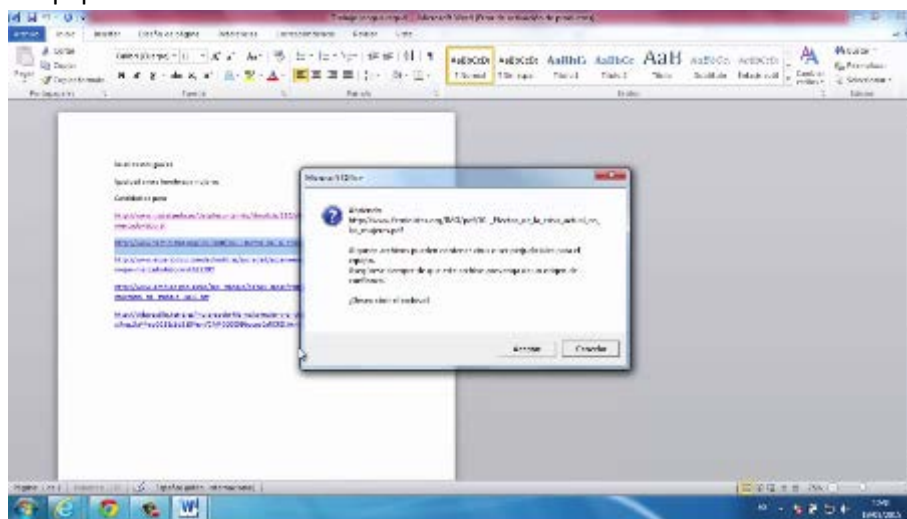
Trabajo grupo equipo 1 - Microsoft Word (Error de activación de productos)

Archivo Inicio Insertar Diseño de página Referencias Correspondencia Revisar Vista

Pegar Cortar Copiar Copiar formato Portapapeles Fuente Párrafo

AaBbCcDc AaBbCcDc AaBbC AaBbCc AaB AaBbCc AaBbCcDc

1 Normal 1 Sin espa... Título 1 Título 2 Título Subtítulo Énfasis sutil

Cambiar estilos Buscar Reemplazar Seleccionar Estilos Edición

Microsoft Office

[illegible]
https://www.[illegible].org/BAS/pdf/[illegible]_Ilustrac_por_la_mejor_autoridad_en_las_mujeres.pdf

Algunos archivos pueden contener virus o ser perjudiciales para el equipo.
Es importante asegurarse de que este archivo procede de un origen de confianza.

¿Desea abrir el archivo?

Aceptar Cancelar

Página: 1 de 1 Palabras: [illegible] Español (España, internacional)